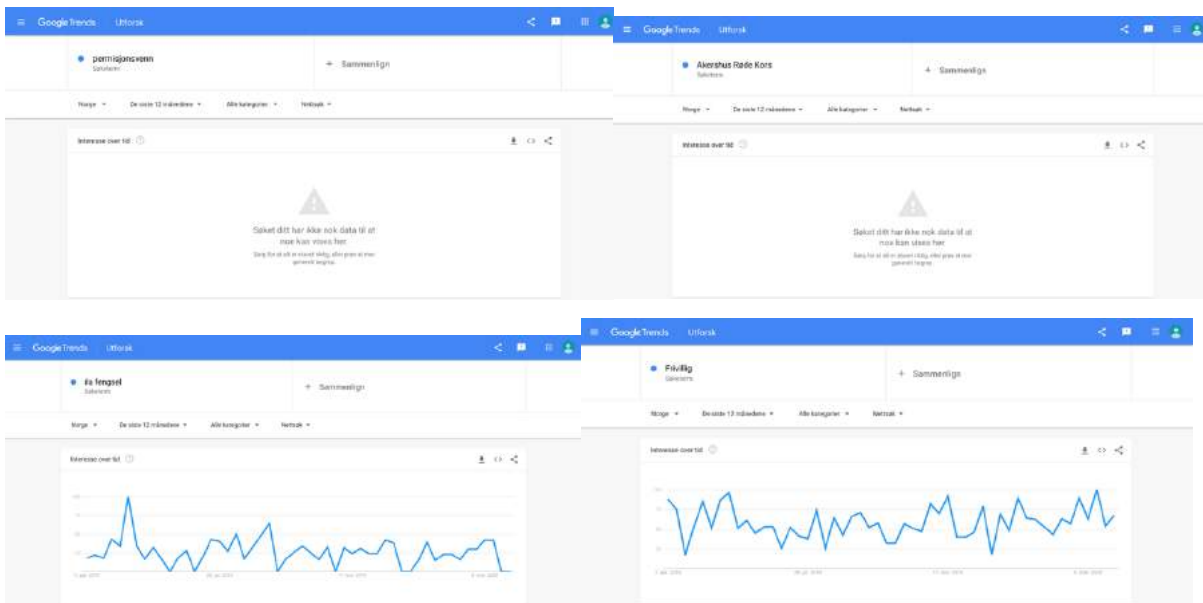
Google Trends Utforsk

permisjonsvenn
Søkeord

+ Sammenlign

Norge De siste 12 månedene Alle kategorier Nettsøk

Interesse over tid

Søket ditt har ikke nok data til at noe kan vises her.

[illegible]

Google Trends Utforsk

Akershus Røde Kors
Søkeord

+ Sammenlign

Norge De siste 12 månedene Alle kategorier Nettsøk

Interesse over tid

Søket ditt har ikke nok data til at noe kan vises her.

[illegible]

Google Trends Utforsk

ila fengsel
Søkeord

+ Sammenlign

Norge De siste 12 månedene Alle kategorier Nettsøk

Interesse over tid

100
75
50
25

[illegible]

Google Trends Utforsk

Frivillig
Søkeord

+ Sammenlign

Norge De siste 12 månedene Alle kategorier Nettsøk

Interesse over tid

100
75
50
25

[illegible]